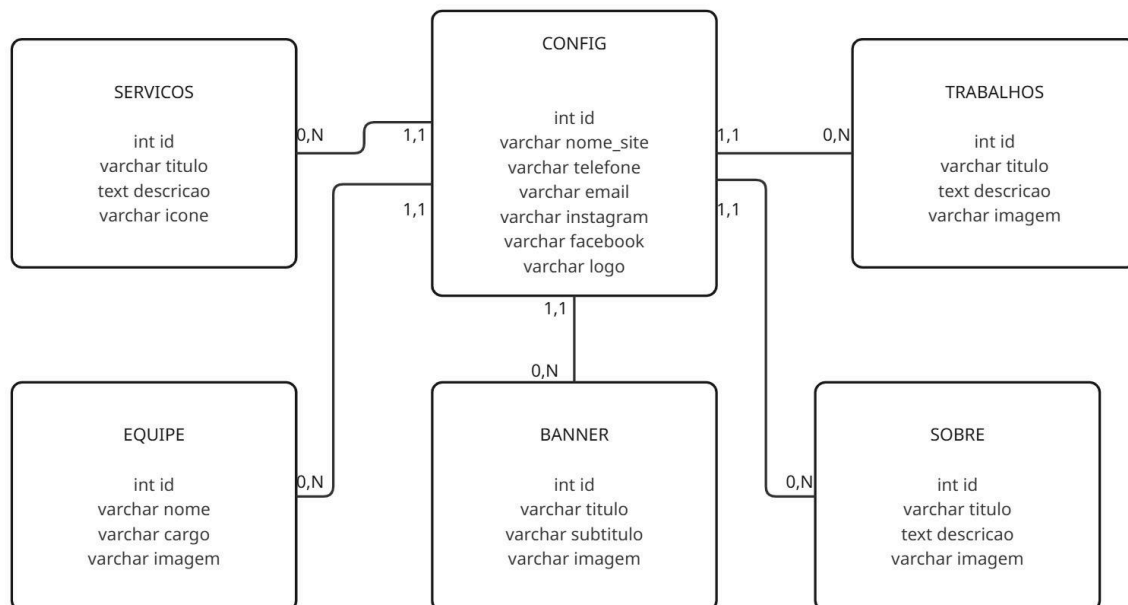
SERVICOS

int id
varchar titulo
text descricao
varchar icone

0,N

1,1

1,1

CONFIG

int id
varchar nome_site
varchar telefone
varchar email
varchar instagram
varchar facebook
varchar logo

1,1

0,N

1,1

1,1

TRABALHOS

int id
varchar titulo
text descricao
varchar imagem

1,1

0,N

EQUIPE

int id
varchar nome
varchar cargo
varchar imagem

0,N

BANNER

int id
varchar titulo
varchar subtitulo
varchar imagem

0,N

SOBRE

int id
varchar titulo
text descricao
varchar imagem